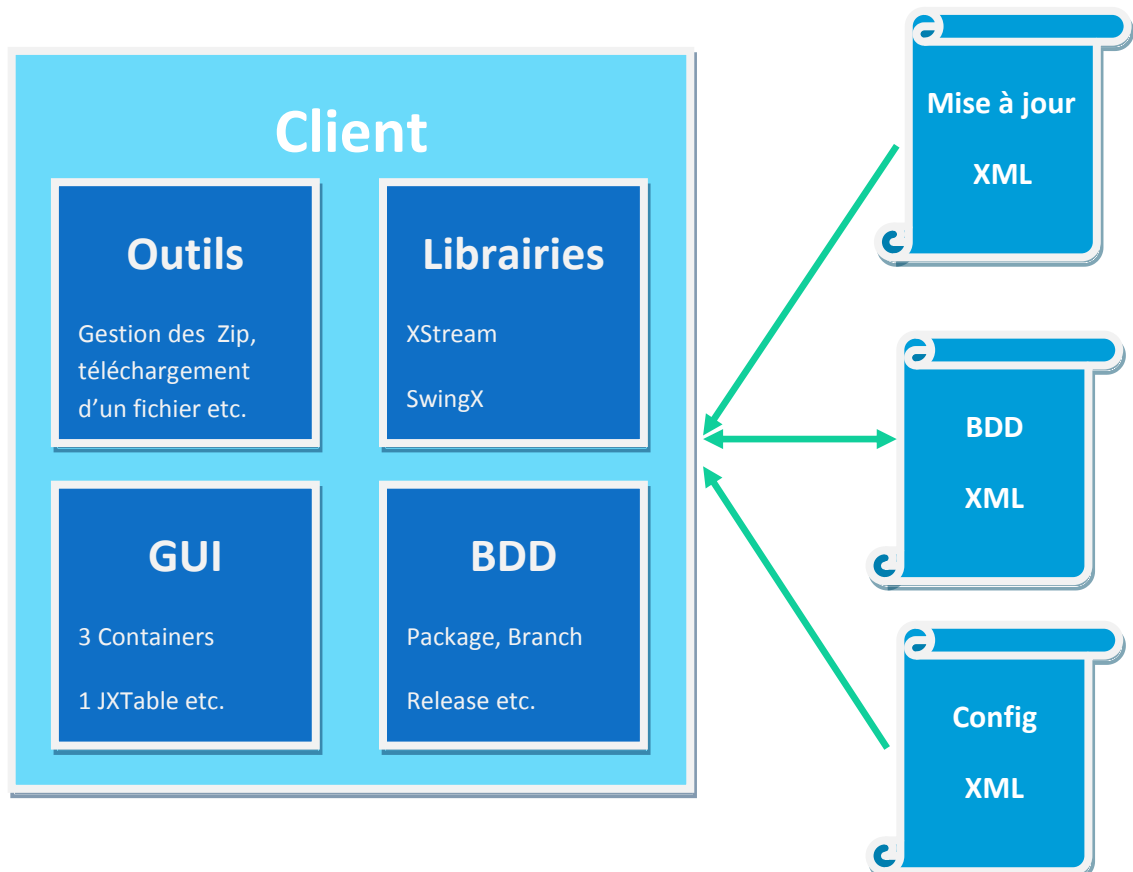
Client

Outils

Gestion des Zip, téléchargement d'un fichier etc.

Librairies

XStream

SwingX

GUI

3 Containers

1 JXTable etc.

BDD

Package, Branch

Release etc.

Mise à jour

XML

BDD

XML

Config

XML